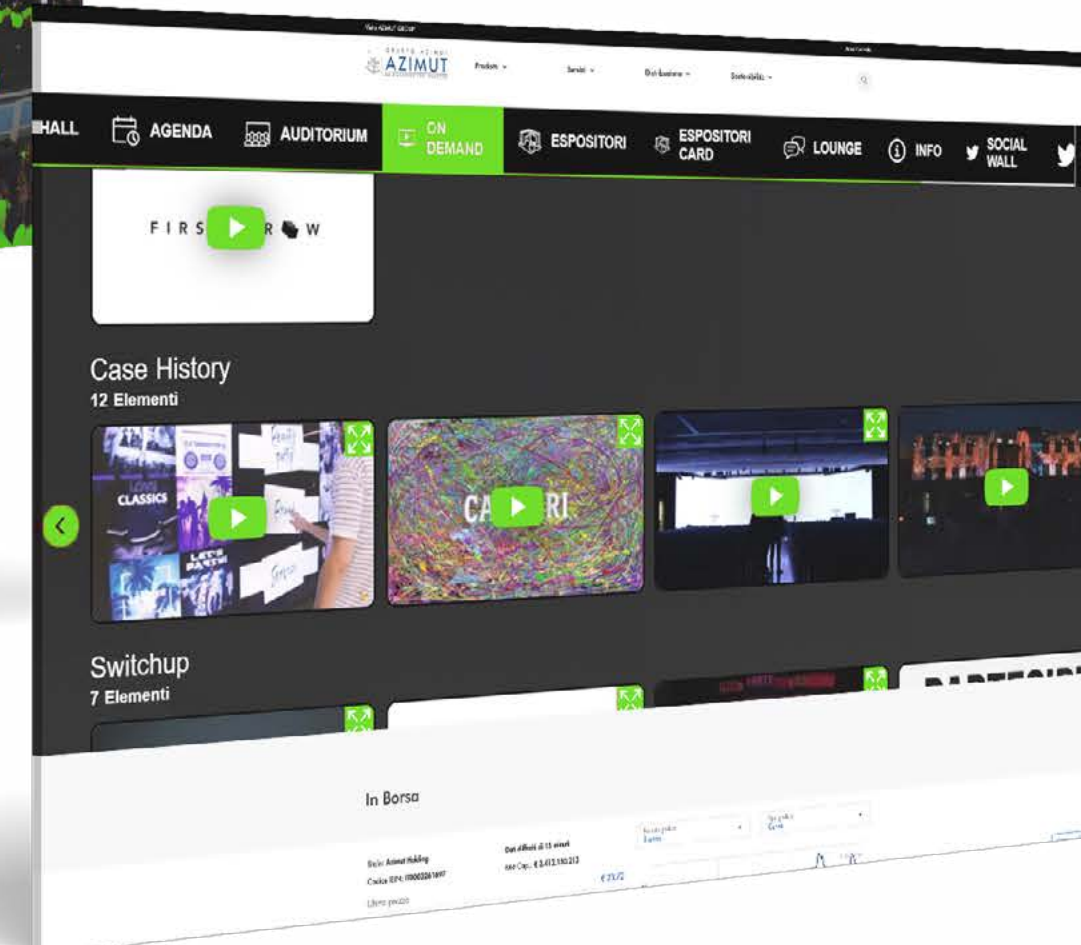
AZIMUT

Prodotti

Servizi

Distribuzione

Sostenibilità

HALL

AGENDA

AUDITORIUM

ON DEMAND

ESPOSITORI

ESPOSITORI CARD

LOUNGE

INFO

SOCIAL WALL

FIRS R W

Case History

12 Elementi

CLASSICS

LET'S PARTY

CA RI

Switchup

7 Elementi

In Borsa

Titolo: Azimut Holding

Codice ISIN: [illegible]

Dati differiti di 15 minuti

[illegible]